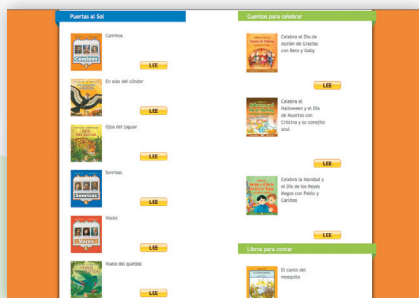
Puertas al Sol

Caminos

LEE

En alas del cóndor

LEE

Ojos del jaguar

LEE

Sonrisas

LEE

Voces

LEE

Vuelo del quetzal

LEE

Cuentos para celebrar

Celebra el Día de Acción de Gracias con Beto y Gaby

LEE

Celebra el Halloween y el Día de Muertos con Cristina y su conejito azul

LEE

Celebra la Navidad y el Día de los Reyes Magos con Pablo y Carlitos

LEE

Libros para contar

El canto del mosquito